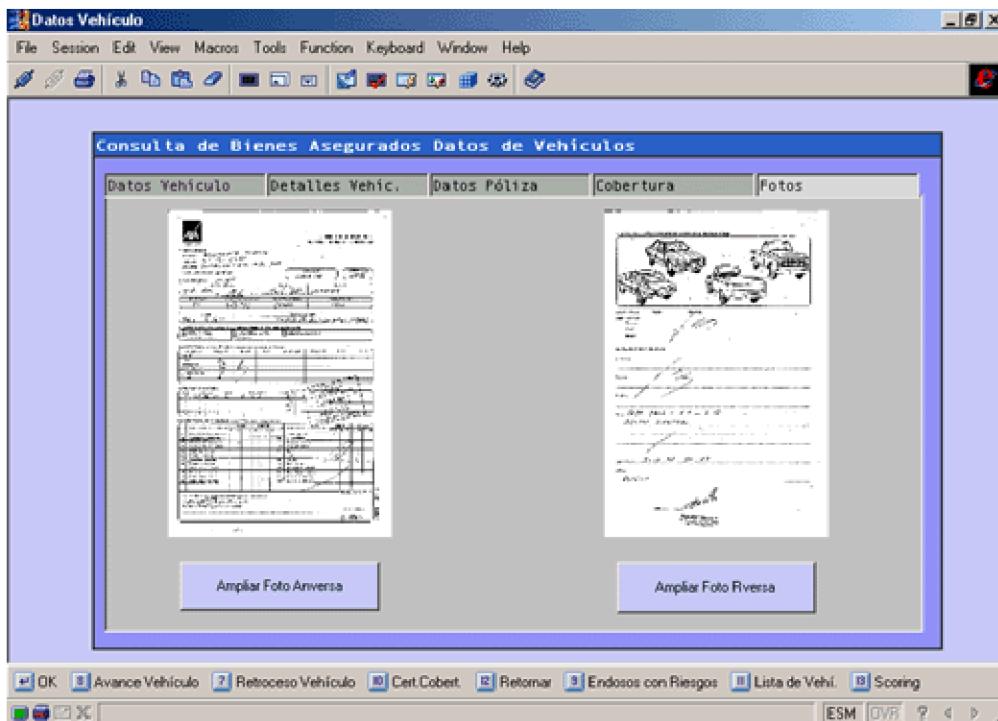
Datos Vehículo

File Session Edit View Macros Tools Function Keyboard Window Help

Consulta de Bienes Asegurados Datos de Vehiculos

Datos Vehiculo | Detalles Vehic. | Datos Póliza | Cobertura | Fotos

Ampliar Foto Anversa

Ampliar Foto Rversa

OK | Avance Vehículo | Retroceso Vehículo | Cert.Cobert. | Retornar | Endosos con Riesgos | Lista de Vehí. | Scoring

ESM OVR